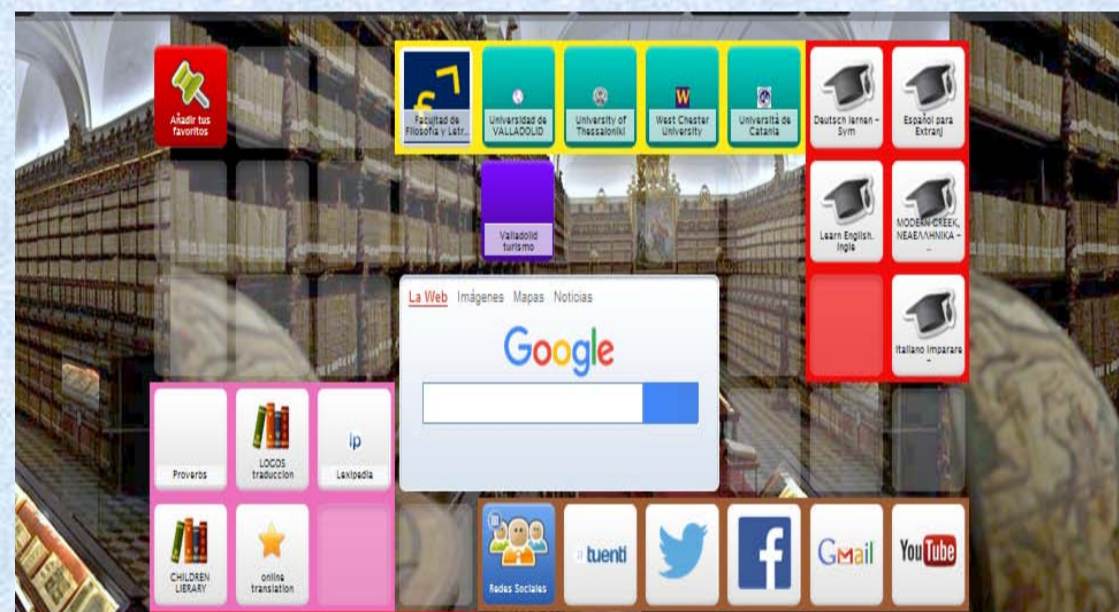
Añadir tus favoritos

Facultad de Filosofía y Letr...

Universidad de VALLADOLID

University of Thessaloniki

West Chester University

Università de Catania

Deutsch lernen - Sym

Español para Extranj

Valladolid turismo

Learn English. Ingle

MODERN GREEK, ΝΕΑΕΛΛΗΝΙΚΑ - ...

La Web Imágenes Mapas Noticias

Google

Italiano imparare -

Proverbs

LOGOS traduccion

lp

Lexipedia

CHILDREN LIBRARY

online translation

Redes Sociales

tuenti

Gmail

YouTube